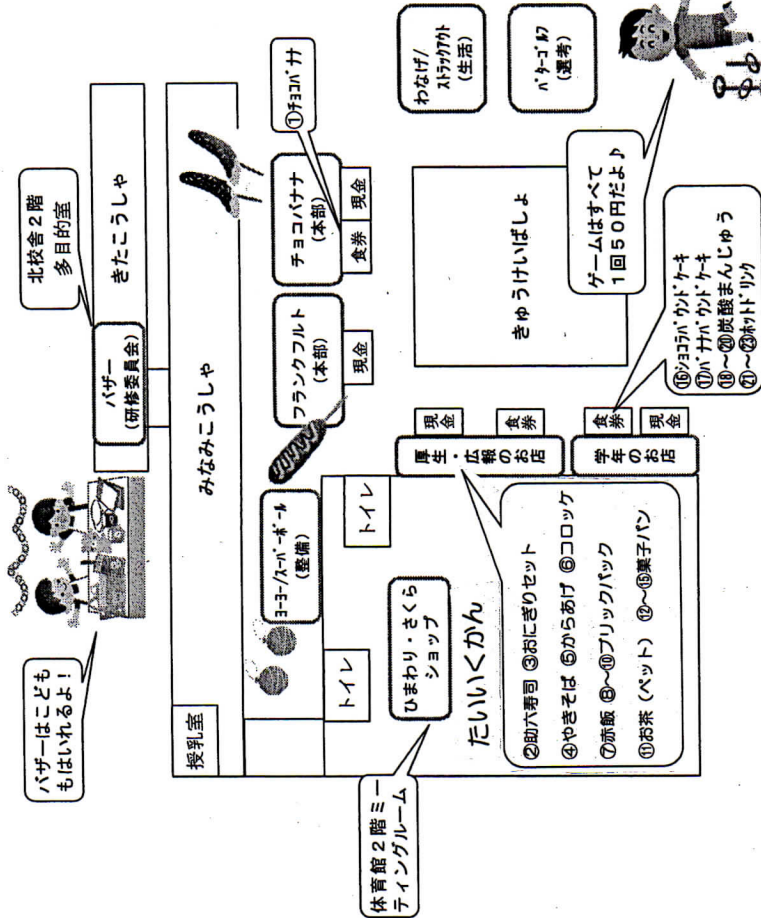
北校舎2階
多目的室

きたこうしゃ

バザー
(研修委員会)

バザーはこどももはいれるよ!

みなみこうしゃ

①チョコバナナ

チョコバナナ
(本部)

食券

現金

フランクフルト
(本部)

現金

ヨーヨー/スーパーボール
(整備)

トイレ

トイレ

授乳室

ひまわり・さくら
ショップ

体育館2階ミーティングルーム

たいいくかん

厚生・広報のお店

現金

食券

②助六寿司 ③おにぎりセット
④やきそば ⑤からあげ ⑥コロッケ
⑦赤飯 ⑧〜⑩ブリックパック
⑪お茶(ペット) ⑫〜⑮菓子パン

学年のお店

食券

現金

⑯ショコラパウンドケーキ
⑰バナナパウンドケーキ
⑱〜⑳炭酸まんじゅう
㉑〜㉓ホットドリンク

きゅうけいばしょ

ゲームはすべて
1回50円だよ♪

わなげ/ストラックアウト
(生活)

パターゴルフ
(選考)